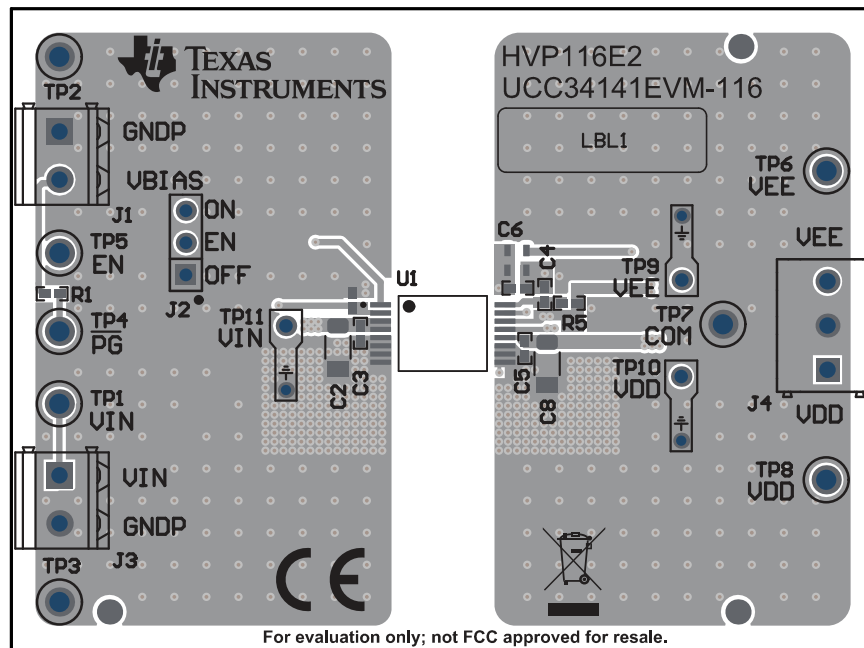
TEXAS INSTRUMENTS

TP2
GNDP
VBIAS
J1
ON
EN
OFF
J2
TP5
EN
R1
TP4
$\overline{PG}$
TP11
VIN
C2
C3
TP1
VIN
VIN
GNDP
J3
TP3
CE

HVP116E2
UCC34141EVM-116
LBL1
TP6
VEE
C6
C4
U1
TP9
VEE
VEE
R5
TP7
COM
C5
C8
TP10
VDD
J4
VDD
TP8
VDD

For evaluation only; not FCC approved for resale.